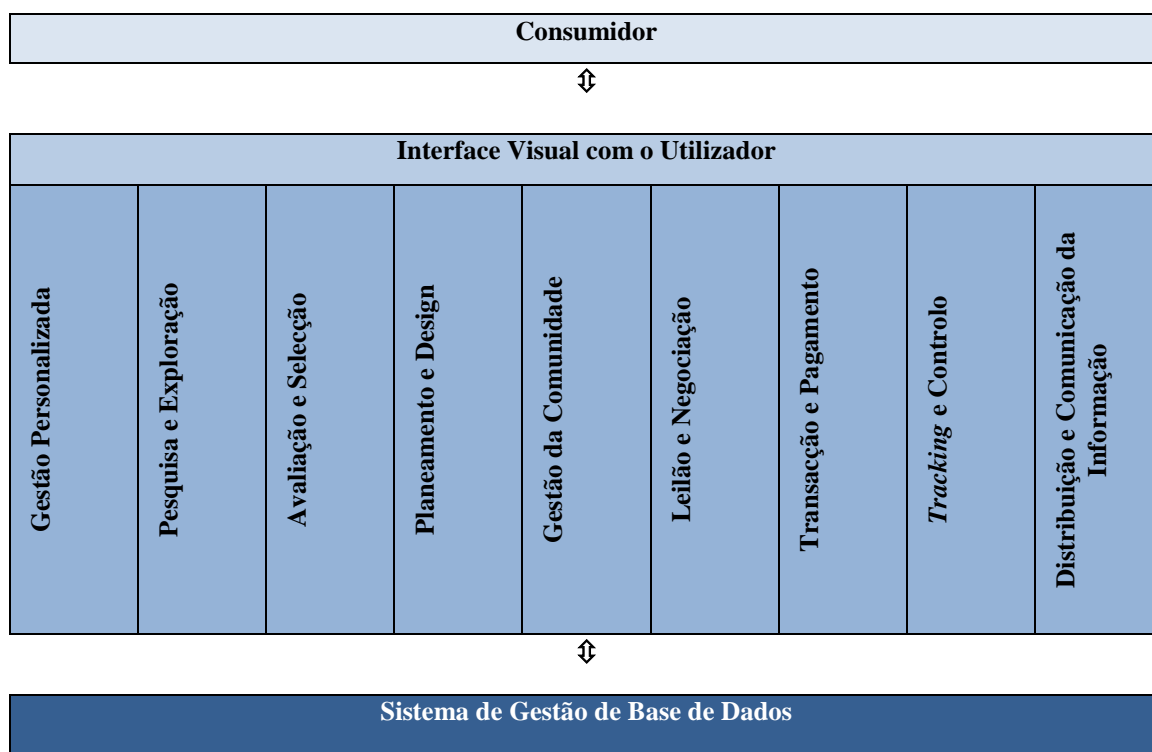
Consumidor

⇕

Interface Visual com o Utilizador

| Gestão Personalizada | Pesquisa e Exploração | Avaliação e Selecção | Planeamento e Design | Gestão da Comunidade | Leilão e Negociação | Transacção e Pagamento | *Tracking* e Controlo | Distribuição e Comunicação da Informação |
|---|---|---|---|---|---|---|---|---|

⇕

Sistema de Gestão de Base de Dados